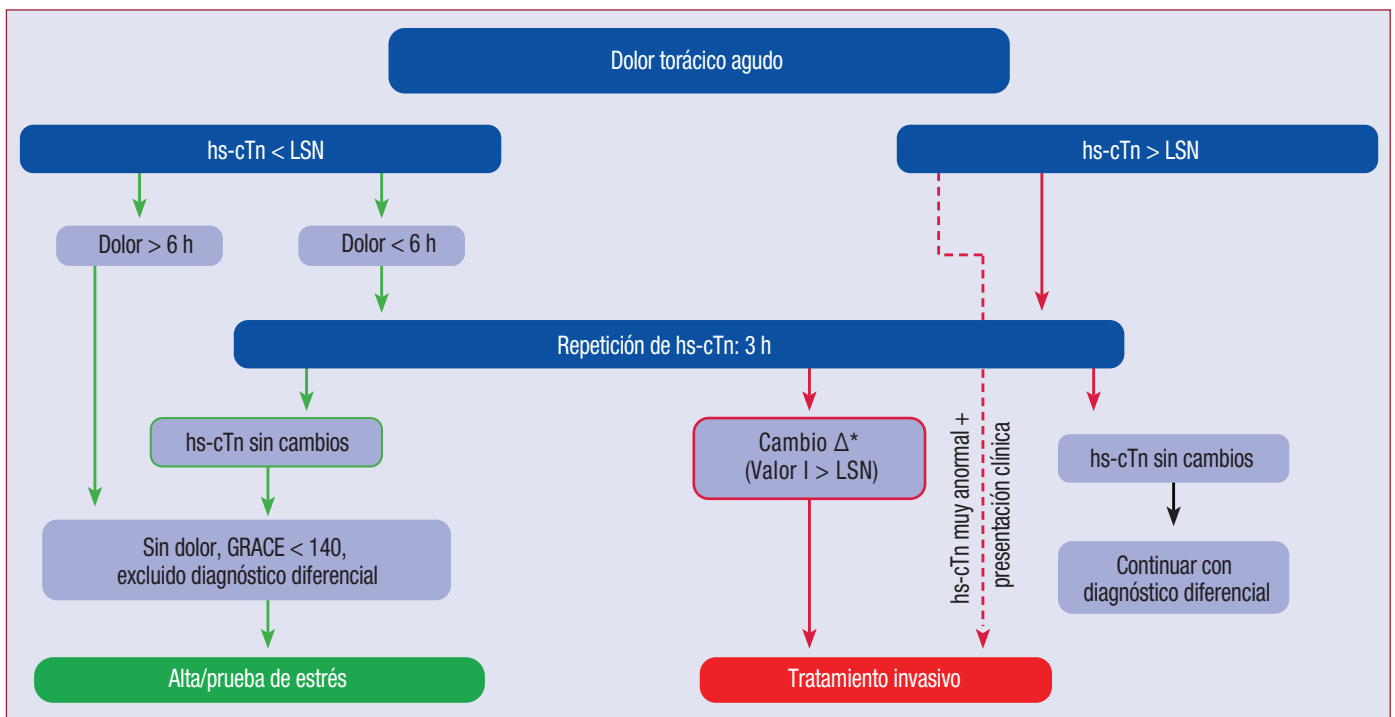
Dolor torácico agudo

hs-cTn < LSN

hs-cTn > LSN

Dolor > 6 h

Dolor < 6 h

Repetición de hs-cTn: 3 h

hs-cTn sin cambios

Cambio Δ*
(Valor I > LSN)

hs-cTn muy anormal + presentación clínica

hs-cTn sin cambios

Sin dolor, GRACE < 140, excluido diagnóstico diferencial

Continuar con diagnóstico diferencial

Alta/prueba de estrés

Tratamiento invasivo